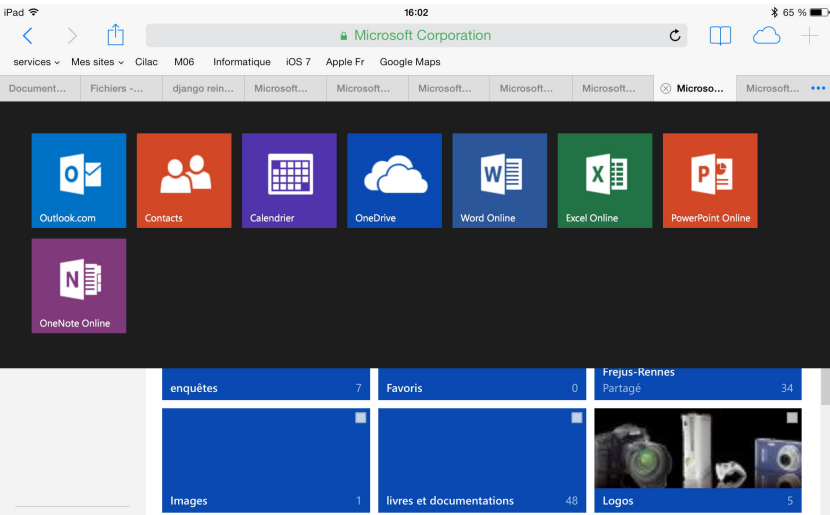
iPad
16:02
65 %
Microsoft Corporation
services Mes sites Cilac M06 Informatique iOS 7 Apple Fr Google Maps
Document... Fichiers -... django rein... Microsoft... Microsoft... Microsoft... Microsoft... Microsoft... Microso... Microsoft...
Outlook.com
Contacts
Calendrier
OneDrive
Word Online
Excel Online
PowerPoint Online
OneNote Online
enquêtes 7
Favoris 0
Frejus-Rennes
Partagé 34
Images 1
livres et documentations 48
Logos 5